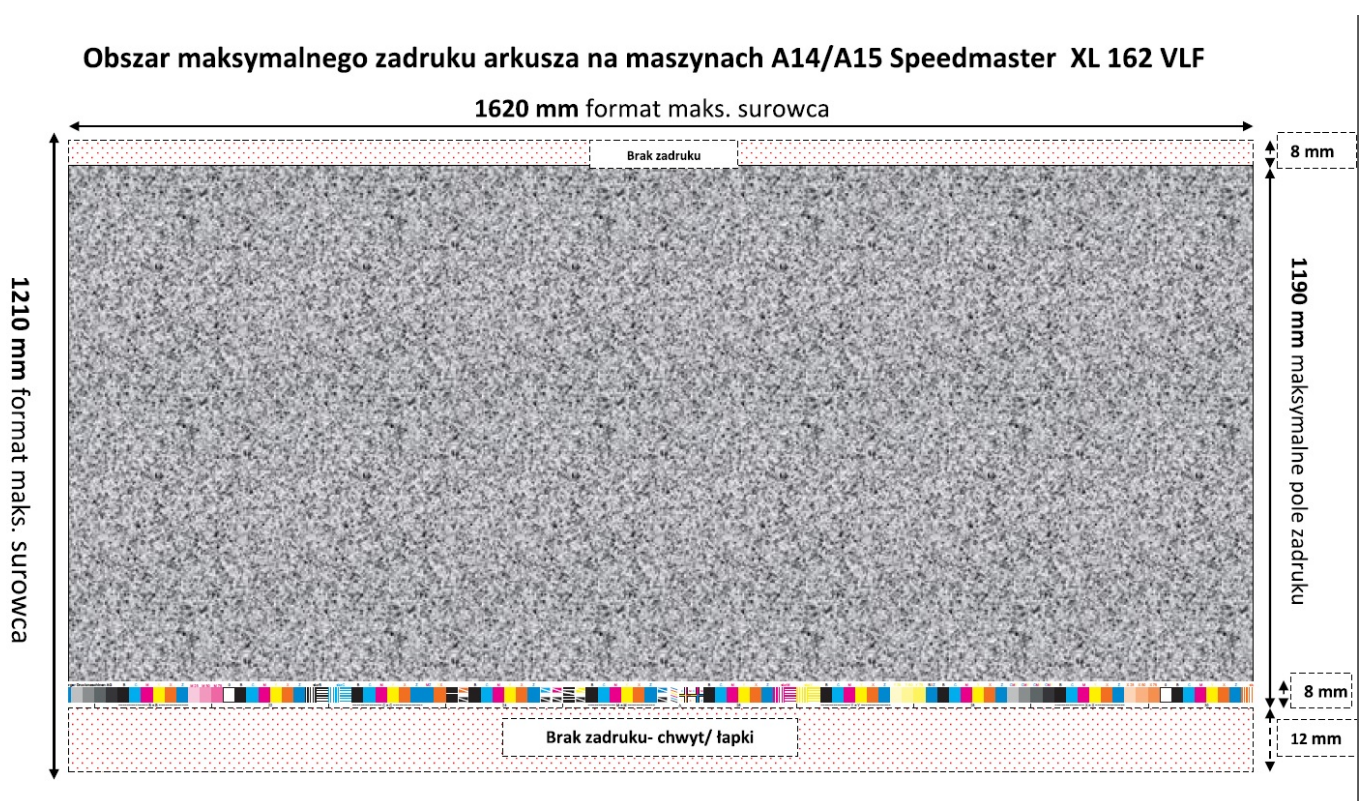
Obszar maksymalnego zadruku arkusza na maszynach A14/A15 Speedmaster XL 162 VLF

1620 mm format maks. surowca

Brak zadruku

8 mm

1210 mm format maks. surowca

1190 mm maksymalne pole zadruku

8 mm

Brak zadruku- chwyt/ łapki

12 mm